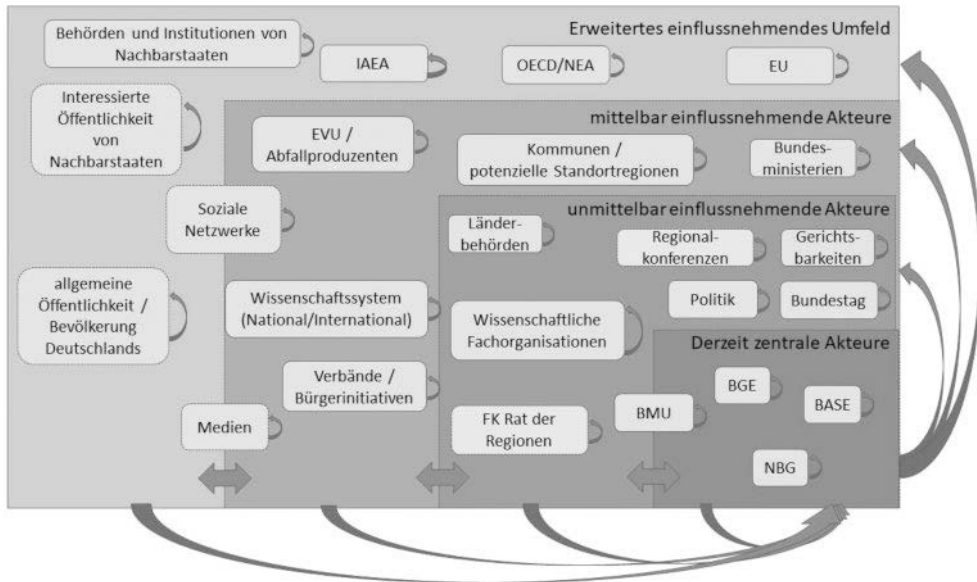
Erweitertes einflussnehmendes Umfeld

Behörden und Institutionen von Nachbarstaaten

IAEA

OECD/NEA

EU

Interessierte Öffentlichkeit von Nachbarstaaten

mittelbar einflussnehmende Akteure

EVU / Abfallproduzenten

Kommunen / potenzielle Standortregionen

Bundesministerien

Soziale Netzwerke

unmittelbar einflussnehmende Akteure

Länderbehörden

Regionalkonferenzen

Gerichtsbarkeiten

allgemeine Öffentlichkeit / Bevölkerung Deutschlands

Wissenschaftssystem (National/International)

Politik

Bundestag

Wissenschaftliche Fachorganisationen

Derzeit zentrale Akteure

Verbände / Bürgerinitiativen

BGE

BASE

Medien

FK Rat der Regionen

BMU

NBG